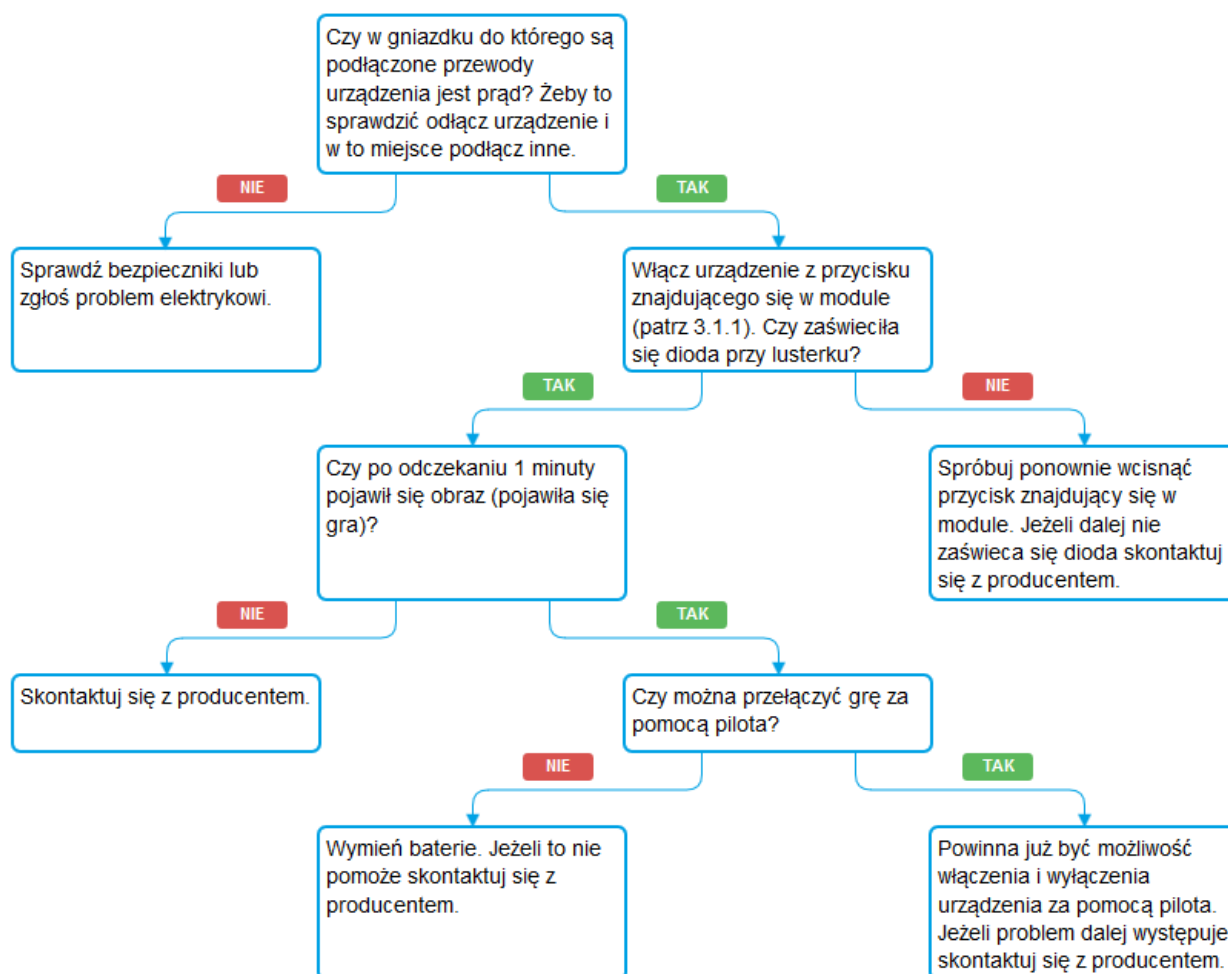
Czy w gniazdku do którego są podłączone przewody urządzenia jest prąd? Żeby to sprawdzić odłącz urządzenie i w to miejsce podłącz inne.

NIE

TAK

Sprawdź bezpieczniki lub zgłoś problem elektrykowi.

Włącz urządzenie z przycisku znajdującego się w module (patrz 3.1.1). Czy zaświeciła się dioda przy lusterku?

TAK

NIE

Czy po odczekaniu 1 minuty pojawił się obraz (pojawiła się gra)?

Spróbuj ponownie wcisnąć przycisk znajdujący się w module. Jeżeli dalej nie zaświeca się dioda skontaktuj się z producentem.

NIE

TAK

Skontaktuj się z producentem.

Czy można przełączyć grę za pomocą pilota?

NIE

TAK

Wymień baterie. Jeżeli to nie pomoże skontaktuj się z producentem.

Powinna już być możliwość włączenia i wyłączenia urządzenia za pomocą pilota. Jeżeli problem dalej występuje skontaktuj się z producentem.